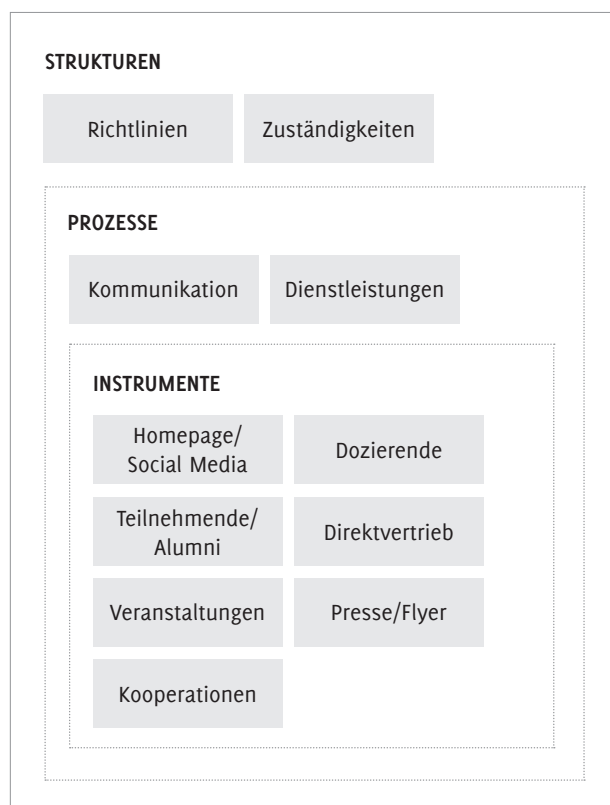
STRUKTUREN

Richtlinien

Zuständigkeiten

PROZESSE

Kommunikation

Dienstleistungen

INSTRUMENTE

Homepage/ Social Media

Dozierende

Teilnehmende/ Alumni

Direktvertrieb

Veranstaltungen

Presse/Flyer

Kooperationen